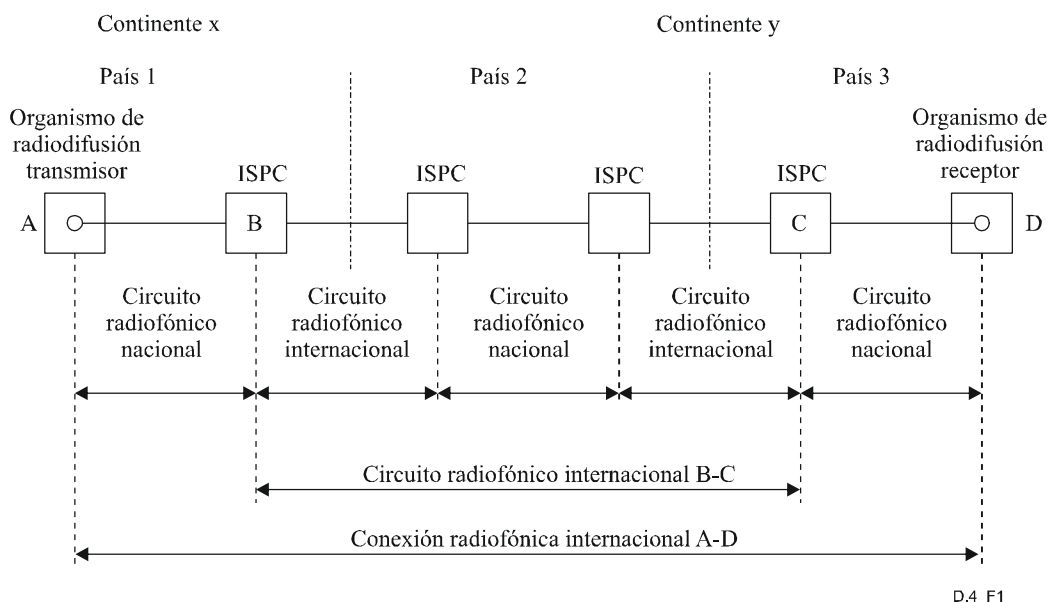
Continente x

Continente y

País 1

País 2

País 3

Organismo de radiodifusión transmisor

ISPC

ISPC

ISPC

ISPC

Organismo de radiodifusión receptor

A

B

C

D

Circuito radiofónico nacional

Circuito radiofónico internacional

Circuito radiofónico nacional

Circuito radiofónico internacional

Circuito radiofónico nacional

Circuito radiofónico internacional B-C

Conexión radiofónica internacional A-D

D.4 F1